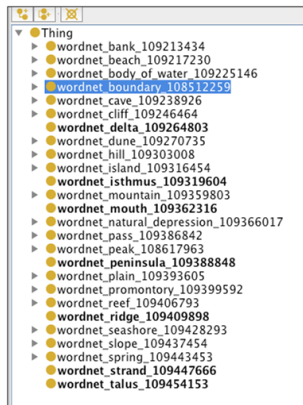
Thing
wordnet_bank_109213434
wordnet_beach_109217230
wordnet_body_of_water_109225146
wordnet_boundary_108512259
wordnet_cave_109238926
wordnet_cliff_109246464
wordnet_delta_109264803
wordnet_dune_109270735
wordnet_hill_109303008
wordnet_island_109316454
wordnet_isthmus_109319604
wordnet_mountain_109359803
wordnet_mouth_109362316
wordnet_natural_depression_109366017
wordnet_pass_109386842
wordnet_peak_108617963
wordnet_peninsula_109388848
wordnet_plain_109393605
wordnet_promontory_109399592
wordnet_reef_109406793
wordnet_ridge_109409898
wordnet_seashore_109428293
wordnet_slope_109437454
wordnet_spring_109443453
wordnet_strand_109447666
wordnet_talus_109454153